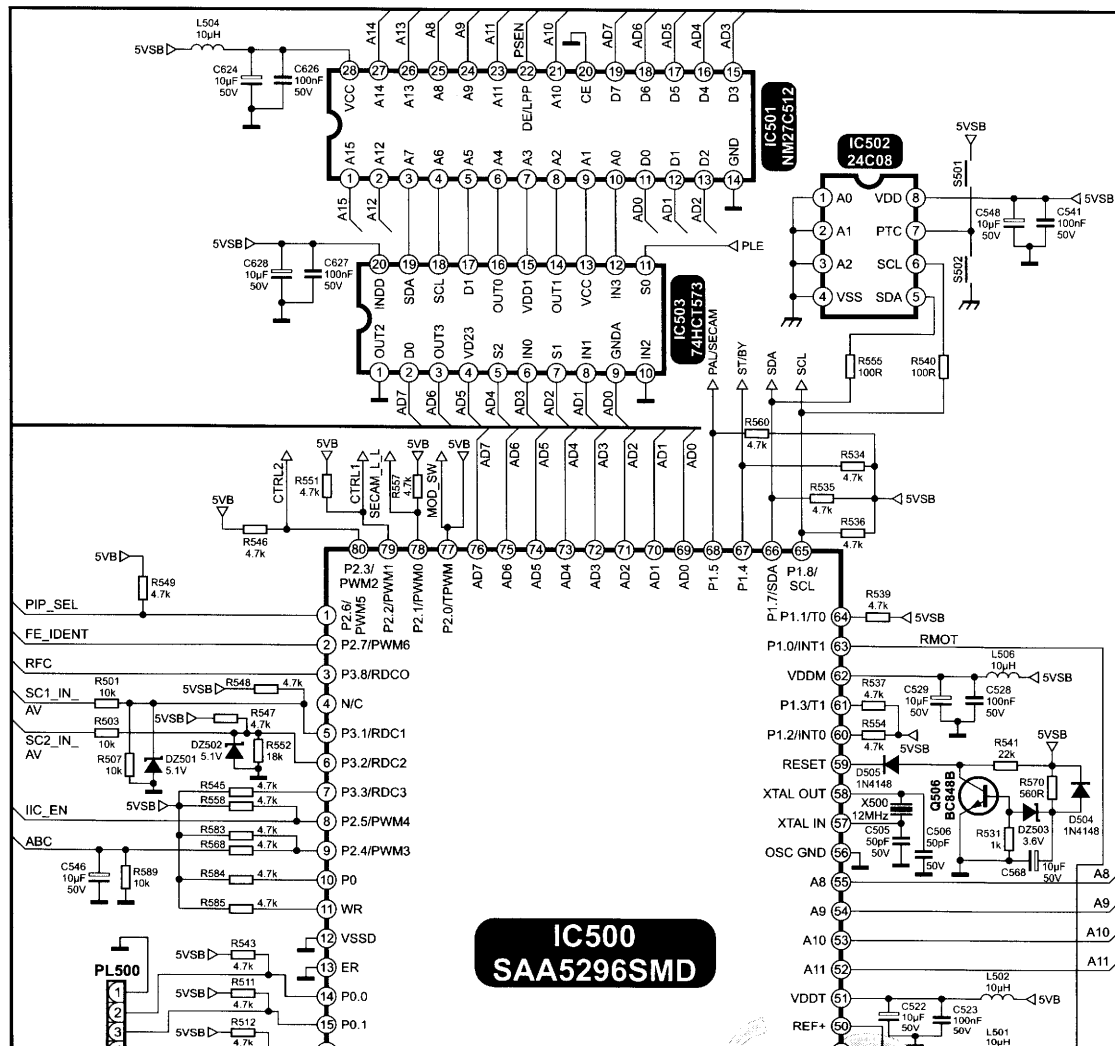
L504
10µH
5VSB
C624
10µF
50V
C626
100nF
50V
A14 A13 A8 A9 A11 PSEN A10 AD7 AD6 AD5 AD4 AD3
28 27 26 25 24 23 22 21 20 19 18 17 16 15
VCC A14 A13 A8 A9 A11 DE/LPP A10 CE D7 D6 D5 D4 D3
IC501
NM27C512
A15 A12 A7 A6 A5 A4 A3 A2 A1 A0 D0 D1 D2 GND
1 2 3 4 5 6 7 8 9 10 11 12 13 14
A15 A12 AD0 AD1 AD2

IC502
24C08
5VSB
S501
1 A0 VDD 8
2 A1 PTC 7
3 A2 SCL 6
4 VSS SDA 5
S502
C548
10µF
50V
C541
100nF
50V
5VSB

5VSB
C628
10µF
50V
C627
100nF
50V
20 19 18 17 16 15 14 13 12 11
INDD SDA SCL D1 OUT0 VDD1 OUT1 VCC IN3 S0
PLE
IC503
74HCT573
OUT2 D0 OUT3 VD23 S2 IN0 S1 IN1 GNDA IN2
1 2 3 4 5 6 7 8 9 10
AD7 AD6 AD5 AD4 AD3 AD2 AD1 AD0
PAL/SECAM
ST/BY
SDA
SCL
R555
100R
R540
100R
R560
4.7k
R534
4.7k
R535
4.7k
5VSB
R536
4.7k

5VB
R546
4.7k
CTRL2
5VB
R551
4.7k
CTRL1
SECAM_L_L
5VB
R557
4.7k
MOD_SW
5VB
AD7 AD6 AD5 AD4 AD3 AD2 AD1 AD0
80 79 78 77 76 75 74 73 72 71 70 69 68 67 66 65
P2.3/
PWM2
P2.2/PWM1
P2.1/PWM0
P2.0/TPWM
AD7 AD6 AD5 AD4 AD3 AD2 AD1 AD0
P1.5
P1.4
P1.7/SDA
P1.8/
SCL

5VB
R549
4.7k
PIP_SEL
1 P2.6/
PWM5
FE_IDENT
2 P2.7/PWM6
RFC
3 P3.8/RDCO
R501
10k
SC1_IN_
AV
5VSB
R548
4.7k
4 N/C
R503
10k
SC2_IN_
AV
5VSB
R547
4.7k
5 P3.1/RDC1
R507
10k
DZ501
5.1V
DZ502
5.1V
R552
18k
6 P3.2/RDC2
IIC_EN
5VSB
R545
4.7k
R558
4.7k
7 P3.3/RDC3
8 P2.5/PWM4
ABC
R583
4.7k
R568
4.7k
9 P2.4/PWM3
C546
10µF
50V
R589
10k
R584
4.7k
10 P0
R585
4.7k
11 WR
12 VSSD
13 ER
PL500
1
2
3
5VSB
R543
4.7k
14 P0.0
5VSB
R511
4.7k
15 P0.1
5VSB
R512
4.7k

IC500
SAA5296SMD

R539
4.7k
P1.1/T0 64
5VSB
P1.0/INT1 63
RMOT
L506
10µH
VDDM 62
5VSB
R537
4.7k
C529
10µF
50V
C528
100nF
50V
P1.3/T1 61
R554
4.7k
P1.2/INT0 60
5VSB
R541
22k
5VSB
RESET 59
D505
1N4148
Q506
BC848B
R570
560R
XTAL OUT 58
X500
12MHz
D504
1N4148
XTAL IN 57
C505
50pF
50V
C506
50pF
50V
R531
1k
DZ503
3.6V
OSC GND 56
C568
10µF
50V
A8 55
A8
A9 54
A9
A10 53
A10
A11 52
A11
L502
10µH
VDDT 51
5VB
C522
10µF
50V
C523
100nF
50V
REF+ 50
L501
10µH